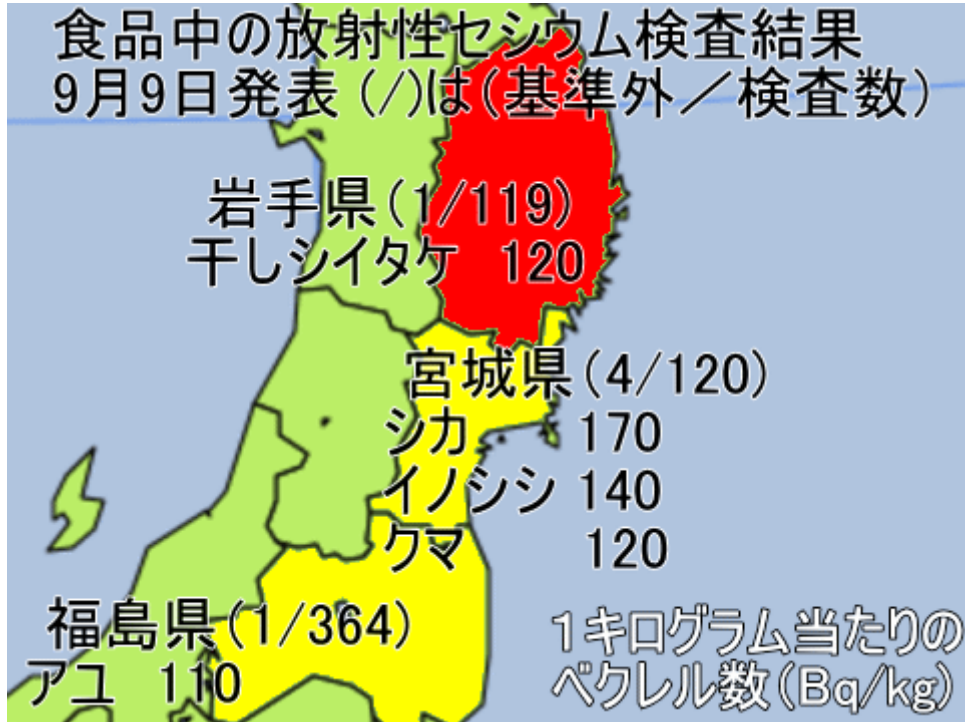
食品中の放射性セシウム検査結果
9月9日発表（/）は（基準外／検査数）

岩手県（1/119）
干しシイタケ　120

宮城県（4/120）
シカ　170
イノシシ　140
クマ　120

福島県（1/364）
アユ　110

1キログラム当たりの
ベクレル数（Bq/kg）